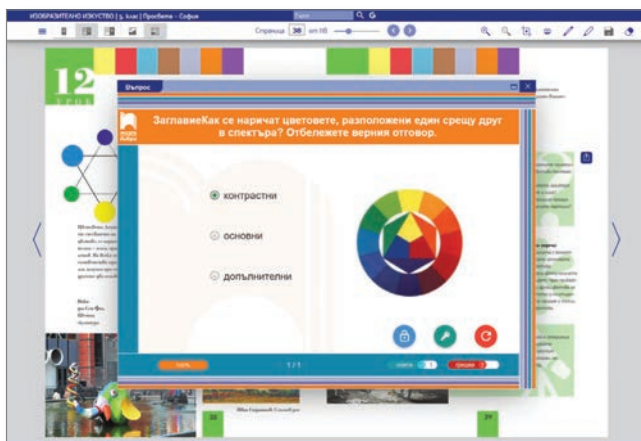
ИЗОБРАЗИТЕЛНО ИЗКУСТВО | 5. клас | Просвета – София

Страница 38 от 98

12
УРОК

Въпрос

ЗаглавиеКак се наричат цветовете, разположени един срещу друг в спектъра? Отбележете верния отговор.

контрастни

основни

допълнителни

1 / 1

28

29